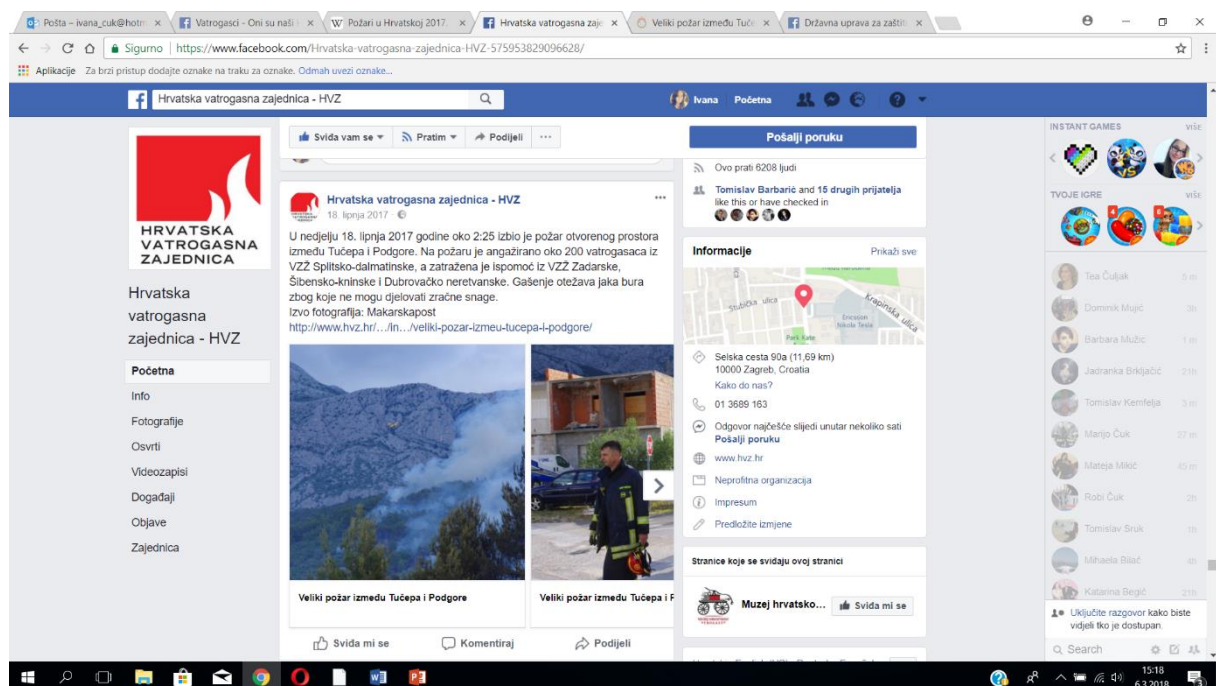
Pošta – ivana_cuk@hotm | Vatrogasci - Oni su naši | Požari u Hrvatskoj 2017. | Hrvatska vatrogasna zaje | Veliki požar između Tuče | Državna uprava za zaštit

Sigurno | https://www.facebook.com/Hrvatska-vatrogasna-zajednica-HVZ-575953829096628/

Aplikacije Za brzi pristup dodajte oznake na traku za oznake. Odmah uvezi oznake...

Hrvatska vatrogasna zajednica - HVZ

Ivana Početna

HRVATSKA VATROGASNA ZAJEDNICA

Hrvatska vatrogasna zajednica - HVZ

Početna
Info
Fotografije
Osvrti
Videozapisi
Događaji
Objave
Zajednica

Sviđa vam se Pratim Podijeli ···

Hrvatska vatrogasna zajednica - HVZ
18. lipnja 2017 ·

U nedjelju 18. lipnja 2017 godine oko 2:25 izbio je požar otvorenog prostora između Tučepa i Podgore. Na požaru je angažirano oko 200 vatrogasaca iz VZŽ Splitsko-dalmatinske, a zatražena je ispomoć iz VZŽ Zadarske, Šibensko-kninske i Dubrovačko neretvanske. Gašenje otežava jaka bura zbog koje ne mogu djelovati zračne snage.
Izvo fotografija: Makarskapost
http://www.hvz.hr/…/ln…/veliki-pozar-izmeu-tucepa-i-podgore/

Veliki požar između Tučepa i Podgore
Veliki požar između Tučepa i P

Sviđa mi se Komentiraj Podijeli

Pošalji poruku

Ovo prati 6208 ljudi
Tomislav Barbarić and 15 drugih prijatelja like this or have checked in

Informacije Prikaži sve

Stubička ulica Krapinska ulica Park Kate

Selska cesta 90a (11,69 km)
10000 Zagreb, Croatia
Kako do nas?
01 3689 163
Odgovor najčešće slijedi unutar nekoliko sati
Pošalji poruku
www.hvz.hr
Neprofitna organizacija
Impresum
Predložite izmjene

Stranice koje se sviđaju ovoj stranici
Muzej hrvatsko... Sviđa mi se

INSTANT GAMES više
TVOJE IGRE više

Tea Čuljak
Dominik Mujić
Barbara Mužic
Jadranka Brkljačić
Tomislav Kemfelja
Marijo Čuk
Mateja Mikić
Robi Čuk
Tomislav Sruk
Mihaela Bilać
Katarina Begić

Uključite razgovor kako biste vidjeli tko je dostupan.
Search

15:18
6.3.2018